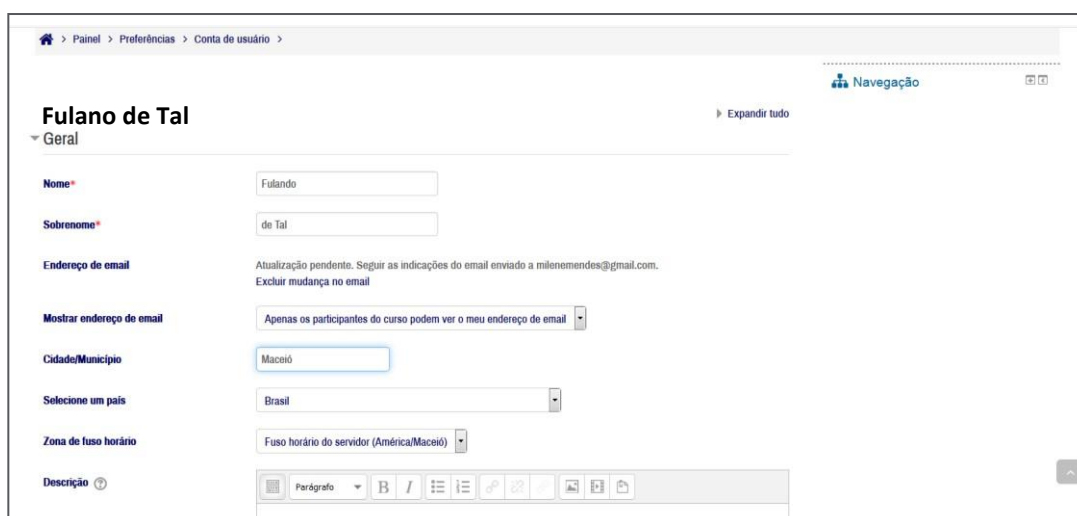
> Painel > Preferências > Conta de usuário >

Navegação

Fulano de Tal

Expandir tudo

Geral

Nome* Fulando

Sobrenome* de Tal

Endereço de email Atualização pendente. Seguir as indicações do email enviado a milenemendes@gmail.com.
Excluir mudança no email

Mostrar endereço de email Apenas os participantes do curso podem ver o meu endereço de email

Cidade/Município Maceió

Selecione um país Brasil

Zona de fuso horário Fuso horário do servidor (América/Maceió)

Descrição Parágrafo B I